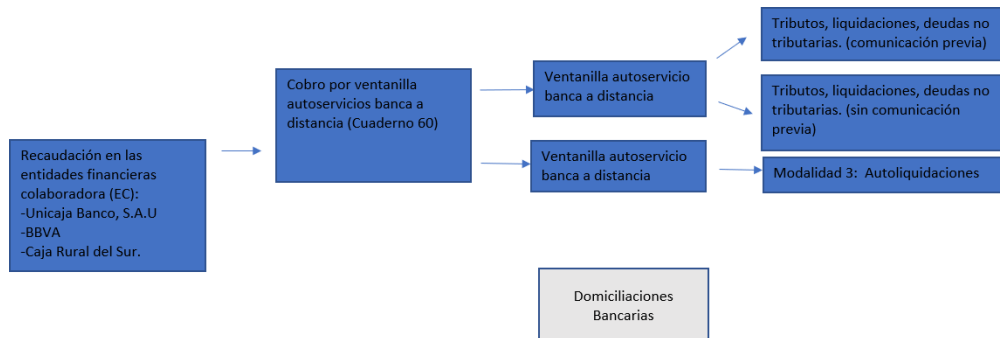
Recaudación en las entidades financieras colaboradora (EC):
-Unicaja Banco, S.A.U
-BBVA
-Caja Rural del Sur.

Cobro por ventanilla autoservicios banca a distancia (Cuaderno 60)

Ventanilla autoservicio banca a distancia

Ventanilla autoservicio banca a distancia

Tributos, liquidaciones, deudas no tributarias. (comunicación previa)

Tributos, liquidaciones, deudas no tributarias. (sin comunicación previa)

Modalidad 3: Autoliquidaciones

Domiciliaciones Bancarias